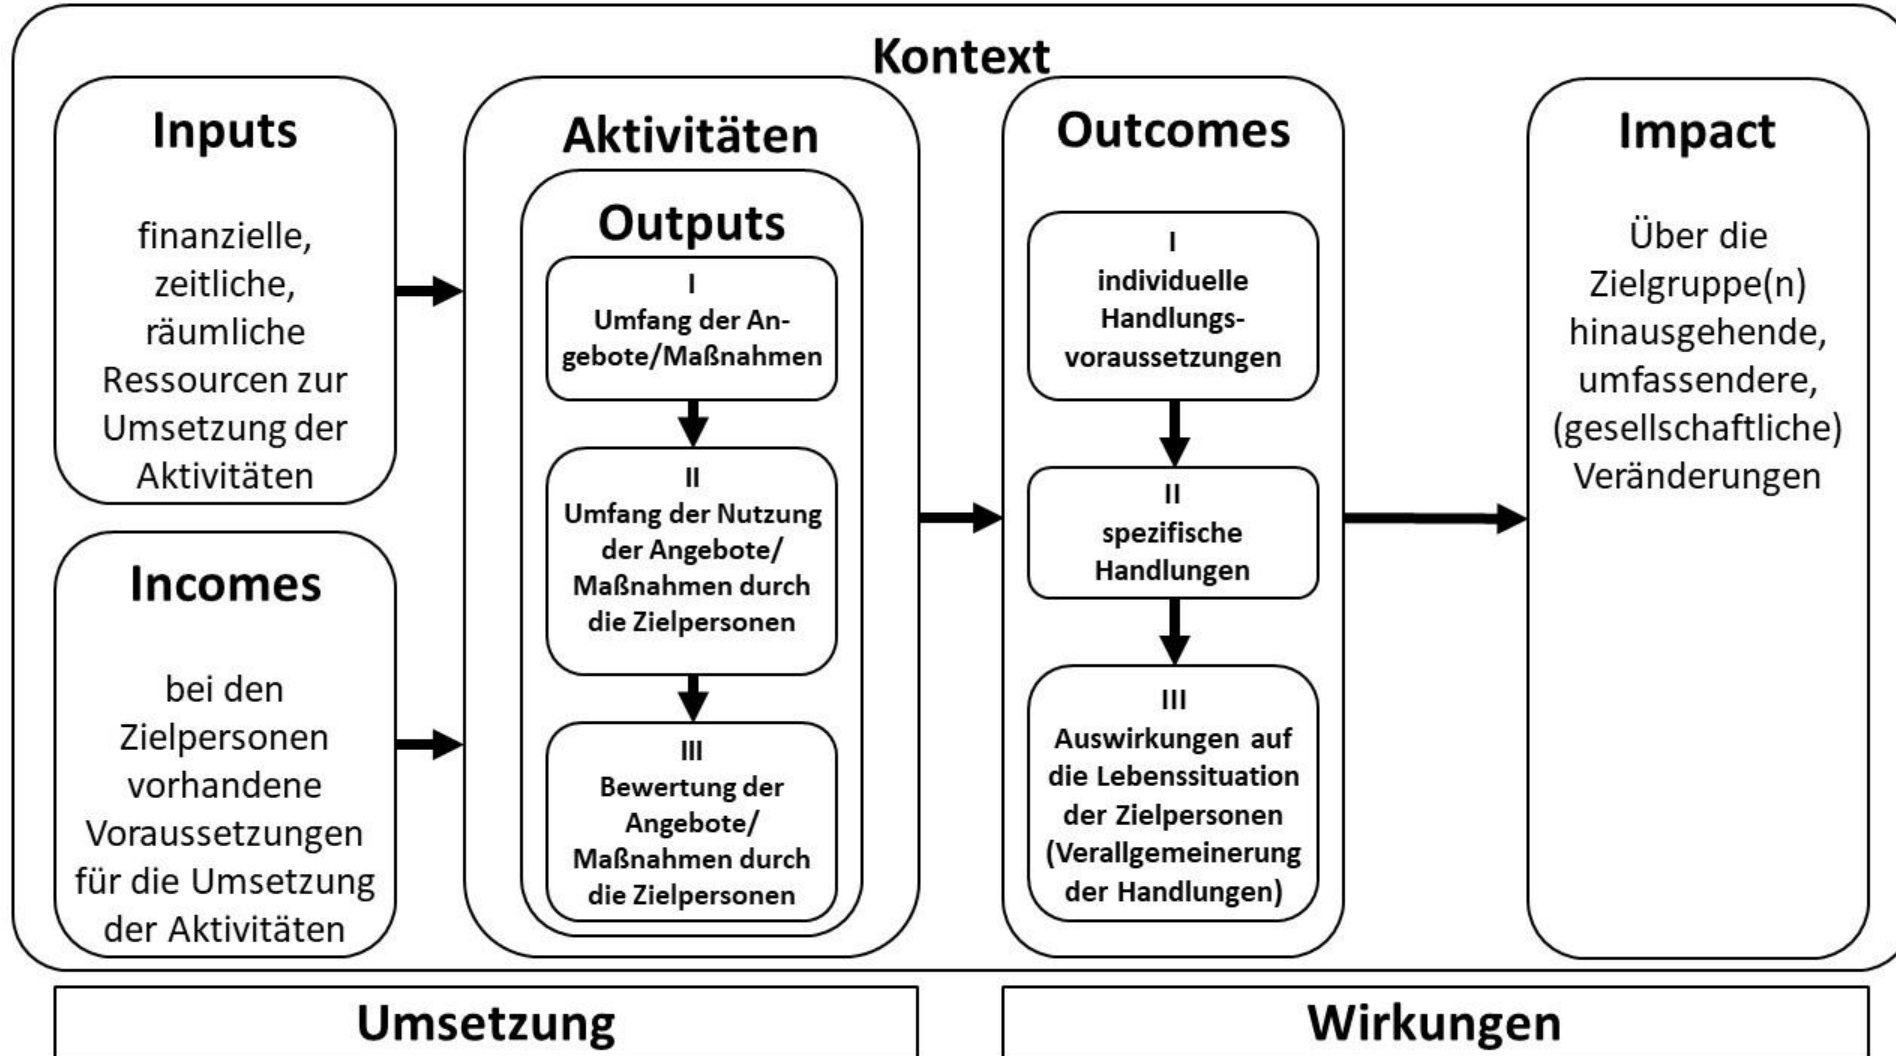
Kontext

Inputs

finanzielle, zeitliche, räumliche Ressourcen zur Umsetzung der Aktivitäten

Incomes

bei den Zielpersonen vorhandene Voraussetzungen für die Umsetzung der Aktivitäten

Aktivitäten

Outputs

I
Umfang der Angebote/Maßnahmen

II
Umfang der Nutzung der Angebote/ Maßnahmen durch die Zielpersonen

III
Bewertung der Angebote/ Maßnahmen durch die Zielpersonen

Outcomes

I
individuelle Handlungsvoraussetzungen

II
spezifische Handlungen

III
Auswirkungen auf die Lebenssituation der Zielpersonen (Verallgemeinerung der Handlungen)

Impact

Über die Zielgruppe(n) hinausgehende, umfassendere, (gesellschaftliche) Veränderungen

Umsetzung

Wirkungen